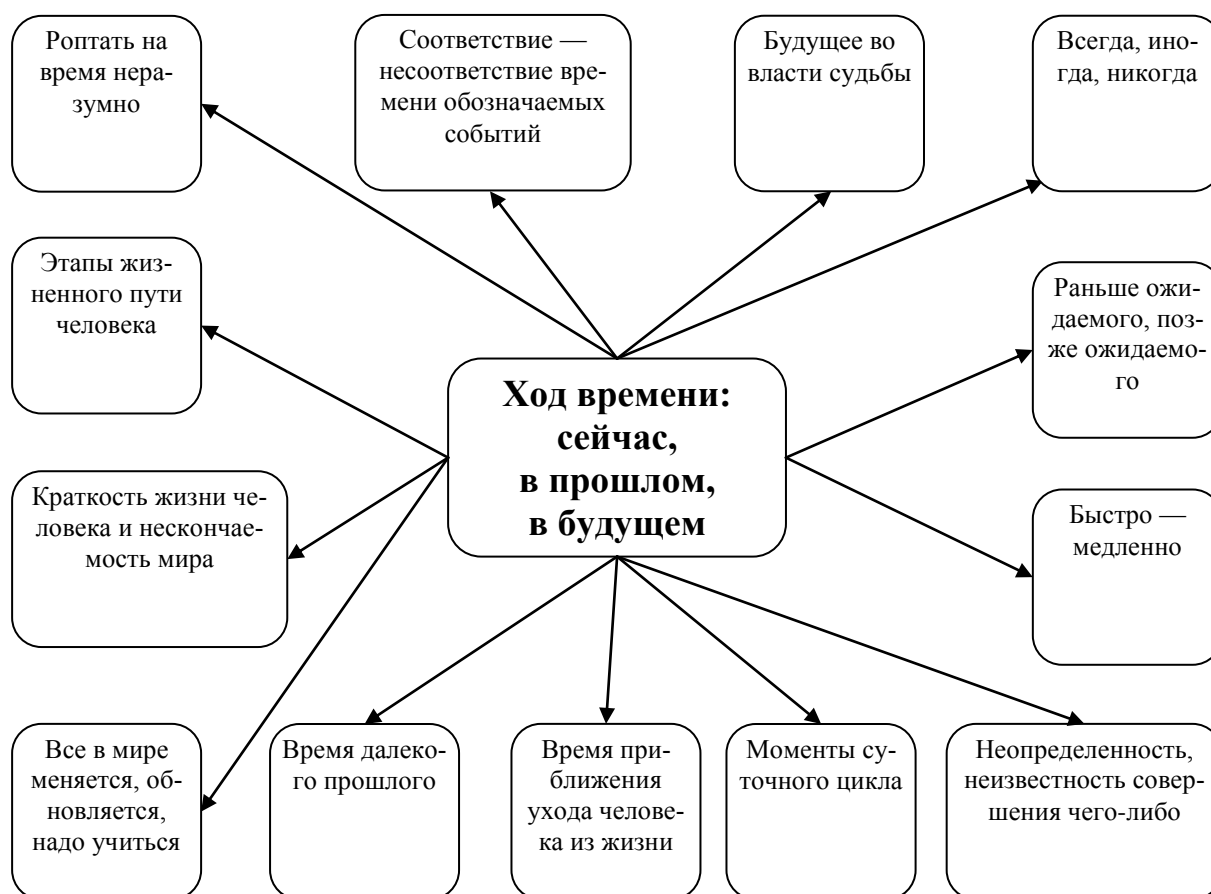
Роптать на время неразумно

Соответствие — несоответствие времени обозначаемых событий

Будущее во власти судьбы

Всегда, иногда, никогда

Этапы жизненного пути человека

Раньше ожидаемого, позже ожидаемого

Ход времени: сейчас, в прошлом, в будущем

Краткость жизни человека и нескончаемость мира

Быстро — медленно

Все в мире меняется, обновляется, надо учиться

Время далекого прошлого

Время приближения ухода человека из жизни

Моменты суточного цикла

Неопределенность, неизвестность совершения чего-либо